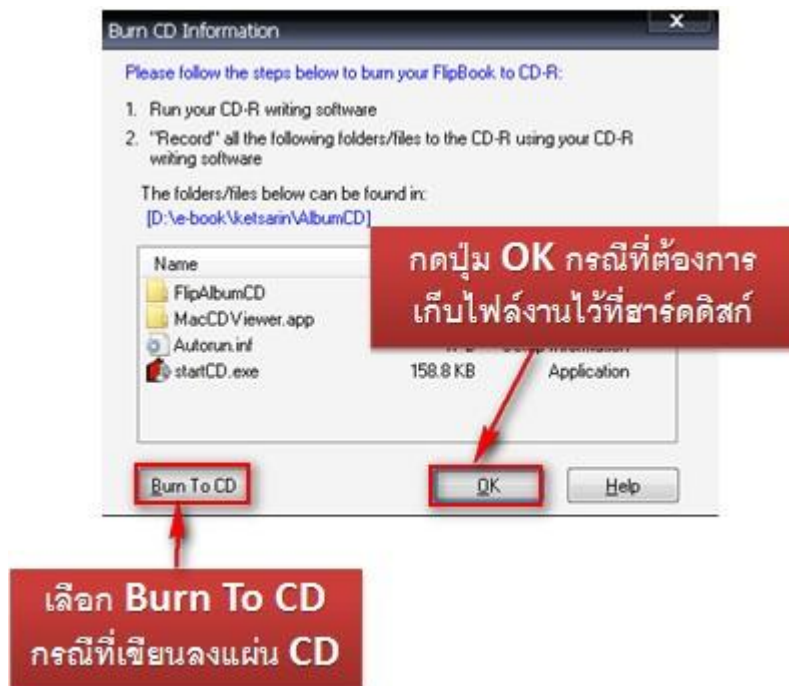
Burn CD Information

Please follow the steps below to burn your FlipBook to CD-R:

1. Run your CD-R writing software
2. "Record" all the following folders/files to the CD-R using your CD-R writing software

The folders/files below can be found in:
[D:\e-book\ketsarin\AlbumCD]

| Name | | |
|---|---|---|
| FlipAlbumCD | | |
| MacCDViewer.app | | |
| Autorun.inf | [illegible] | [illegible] |
| startCD.exe | 158.8 KB | Application |

กดปุ่ม OK กรณีที่ต้องการเก็บไฟล์งานไว้ที่ฮาร์ดดิสก์

Burn To CD

OK

Help

เลือก Burn To CD กรณีที่เขียนลงแผ่น CD